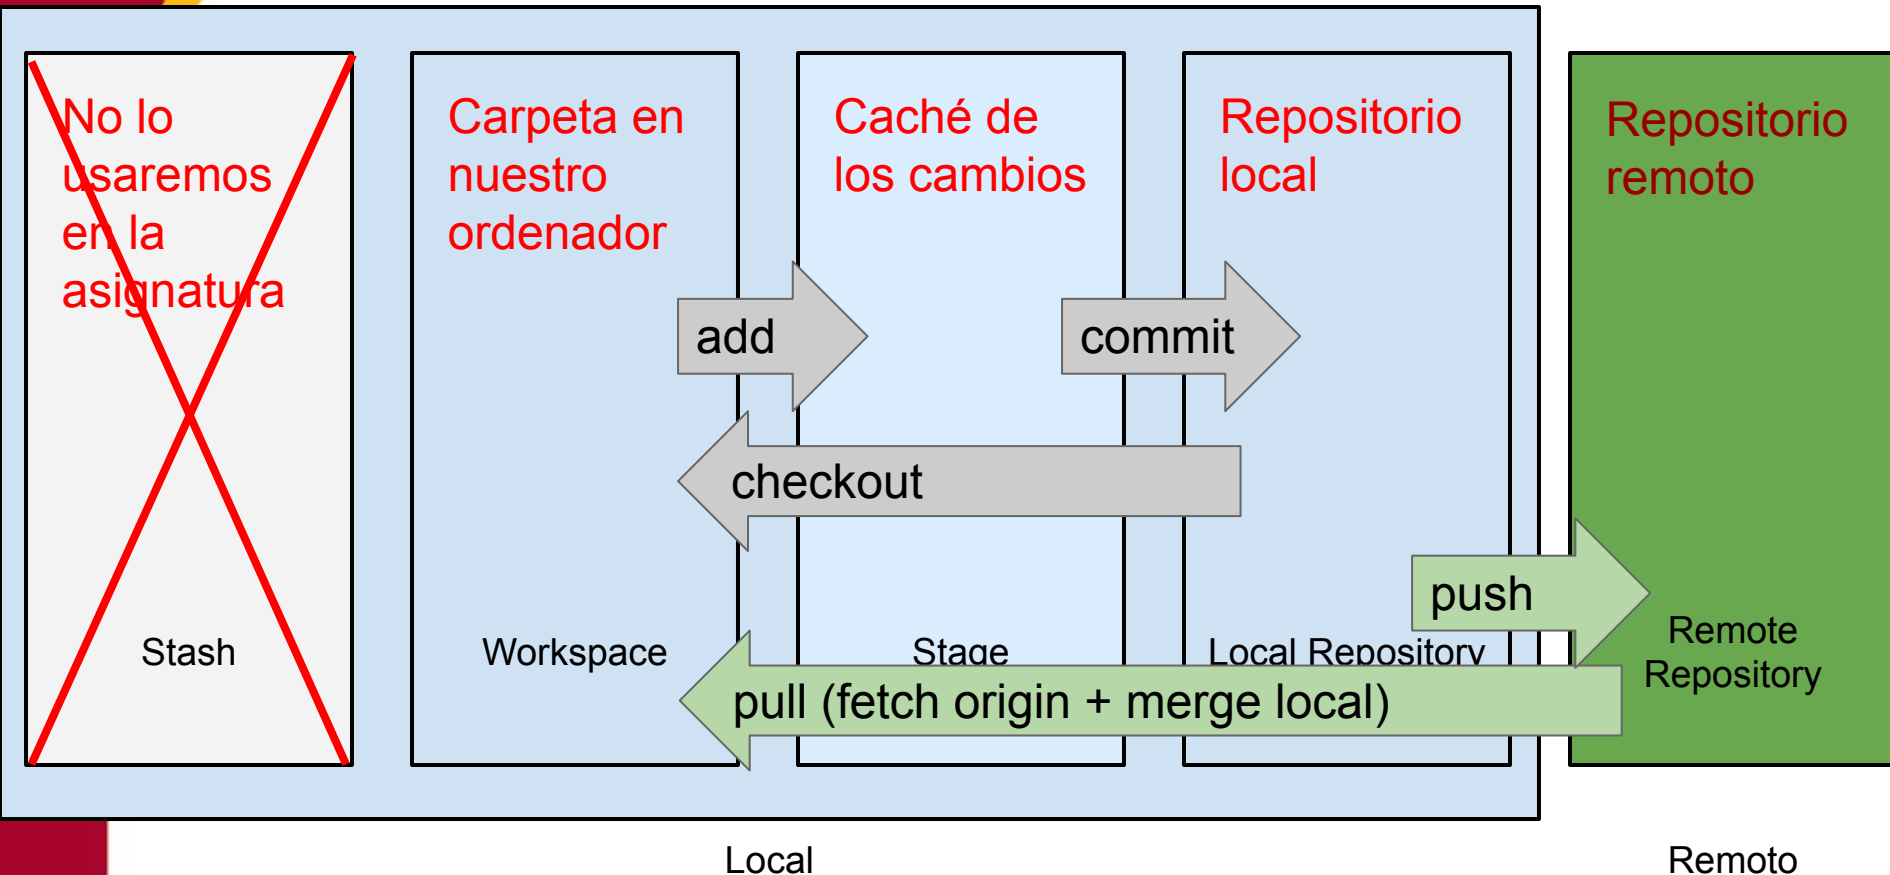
No lo usaremos en la asignatura

Stash

Carpeta en nuestro ordenador

Workspace

Caché de los cambios

Stage

Repositorio local

Local Repository

Repositorio remoto

Remote Repository

add

commit

checkout

push

pull (fetch origin + merge local)

Local

Remoto